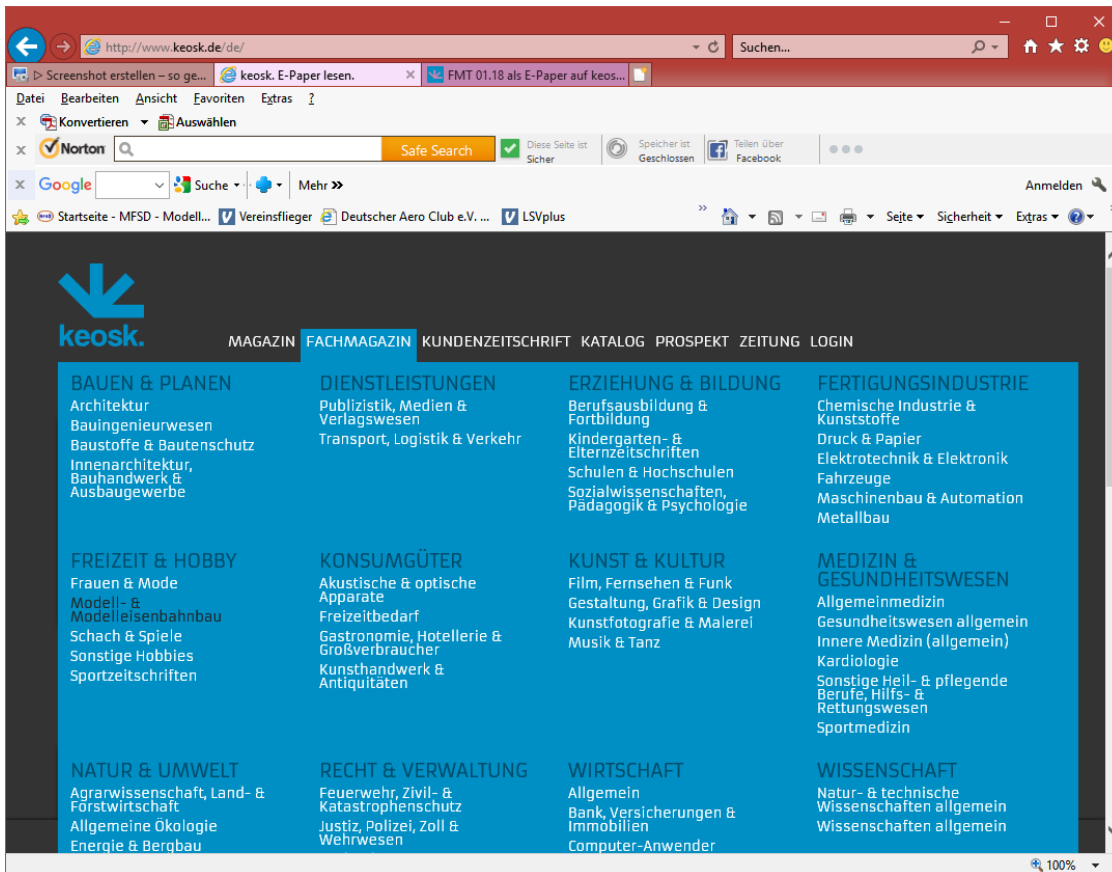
http://www.keosk.de/de/

Suchen...

▷ Screenshot erstellen – so ge... | keosk. E-Paper lesen. | FMT 01.18 als E-Paper auf keos...

Datei Bearbeiten Ansicht Favoriten Extras ?

Konvertieren Auswählen

Norton Safe Search Diese Seite ist Sicher Speicher ist Geschlossen Teilen über Facebook

Google Suche Mehr » Anmelden

Startseite - MFSD - Modell... Vereinsflieger Deutscher Aero Club e.V. ... LSVplus

Seite Sicherheit Extras

keosk.

MAGAZIN FACHMAGAZIN KUNDENZEITSCHRIFT KATALOG PROSPEKT ZEITUNG LOGIN

BAUEN & PLANEN
Architektur
Bauingenieurwesen
Baustoffe & Bautenschutz
Innenarchitektur, Bauhandwerk & Ausbaugewerbe

DIENSTLEISTUNGEN
Publizistik, Medien & Verlagswesen
Transport, Logistik & Verkehr

ERZIEHUNG & BILDUNG
Berufsausbildung & Fortbildung
Kindergarten- & Elternzeitschriften
Schulen & Hochschulen
Sozialwissenschaften, Pädagogik & Psychologie

FERTIGUNGSINDUSTRIE
Chemische Industrie & Kunststoffe
Druck & Papier
Elektrotechnik & Elektronik
Fahrzeuge
Maschinenbau & Automation
Metallbau

FREIZEIT & HOBBY
Frauen & Mode
Modell- & Modelleisenbahnbau
Schach & Spiele
Sonstige Hobbies
Sportzeitschriften

KONSUMGÜTER
Akustische & optische Apparate
Freizeitbedarf
Gastronomie, Hotellerie & Großverbraucher
Kunsthandwerk & Antiquitäten

KUNST & KULTUR
Film, Fernsehen & Funk
Gestaltung, Grafik & Design
Kunstfotografie & Malerei
Musik & Tanz

MEDIZIN & GESUNDHEITSWESEN
Allgemeinmedizin
Gesundheitswesen allgemein
Innere Medizin (allgemein)
Kardiologie
Sonstige Heil- & pflegende Berufe, Hilfs- & Rettungswesen
Sportmedizin

NATUR & UMWELT
Agrarwissenschaft, Land- & Forstwirtschaft
Allgemeine Ökologie
Energie & Bergbau

RECHT & VERWALTUNG
Feuerwehr, Zivil- & Katastrophenschutz
Justiz, Polizei, Zoll & Wehrwesen

WIRTSCHAFT
Allgemein
Bank, Versicherungen & Immobilien
Computer-Anwender

WISSENSCHAFT
Natur- & technische Wissenschaften allgemein
Wissenschaften allgemein

100%